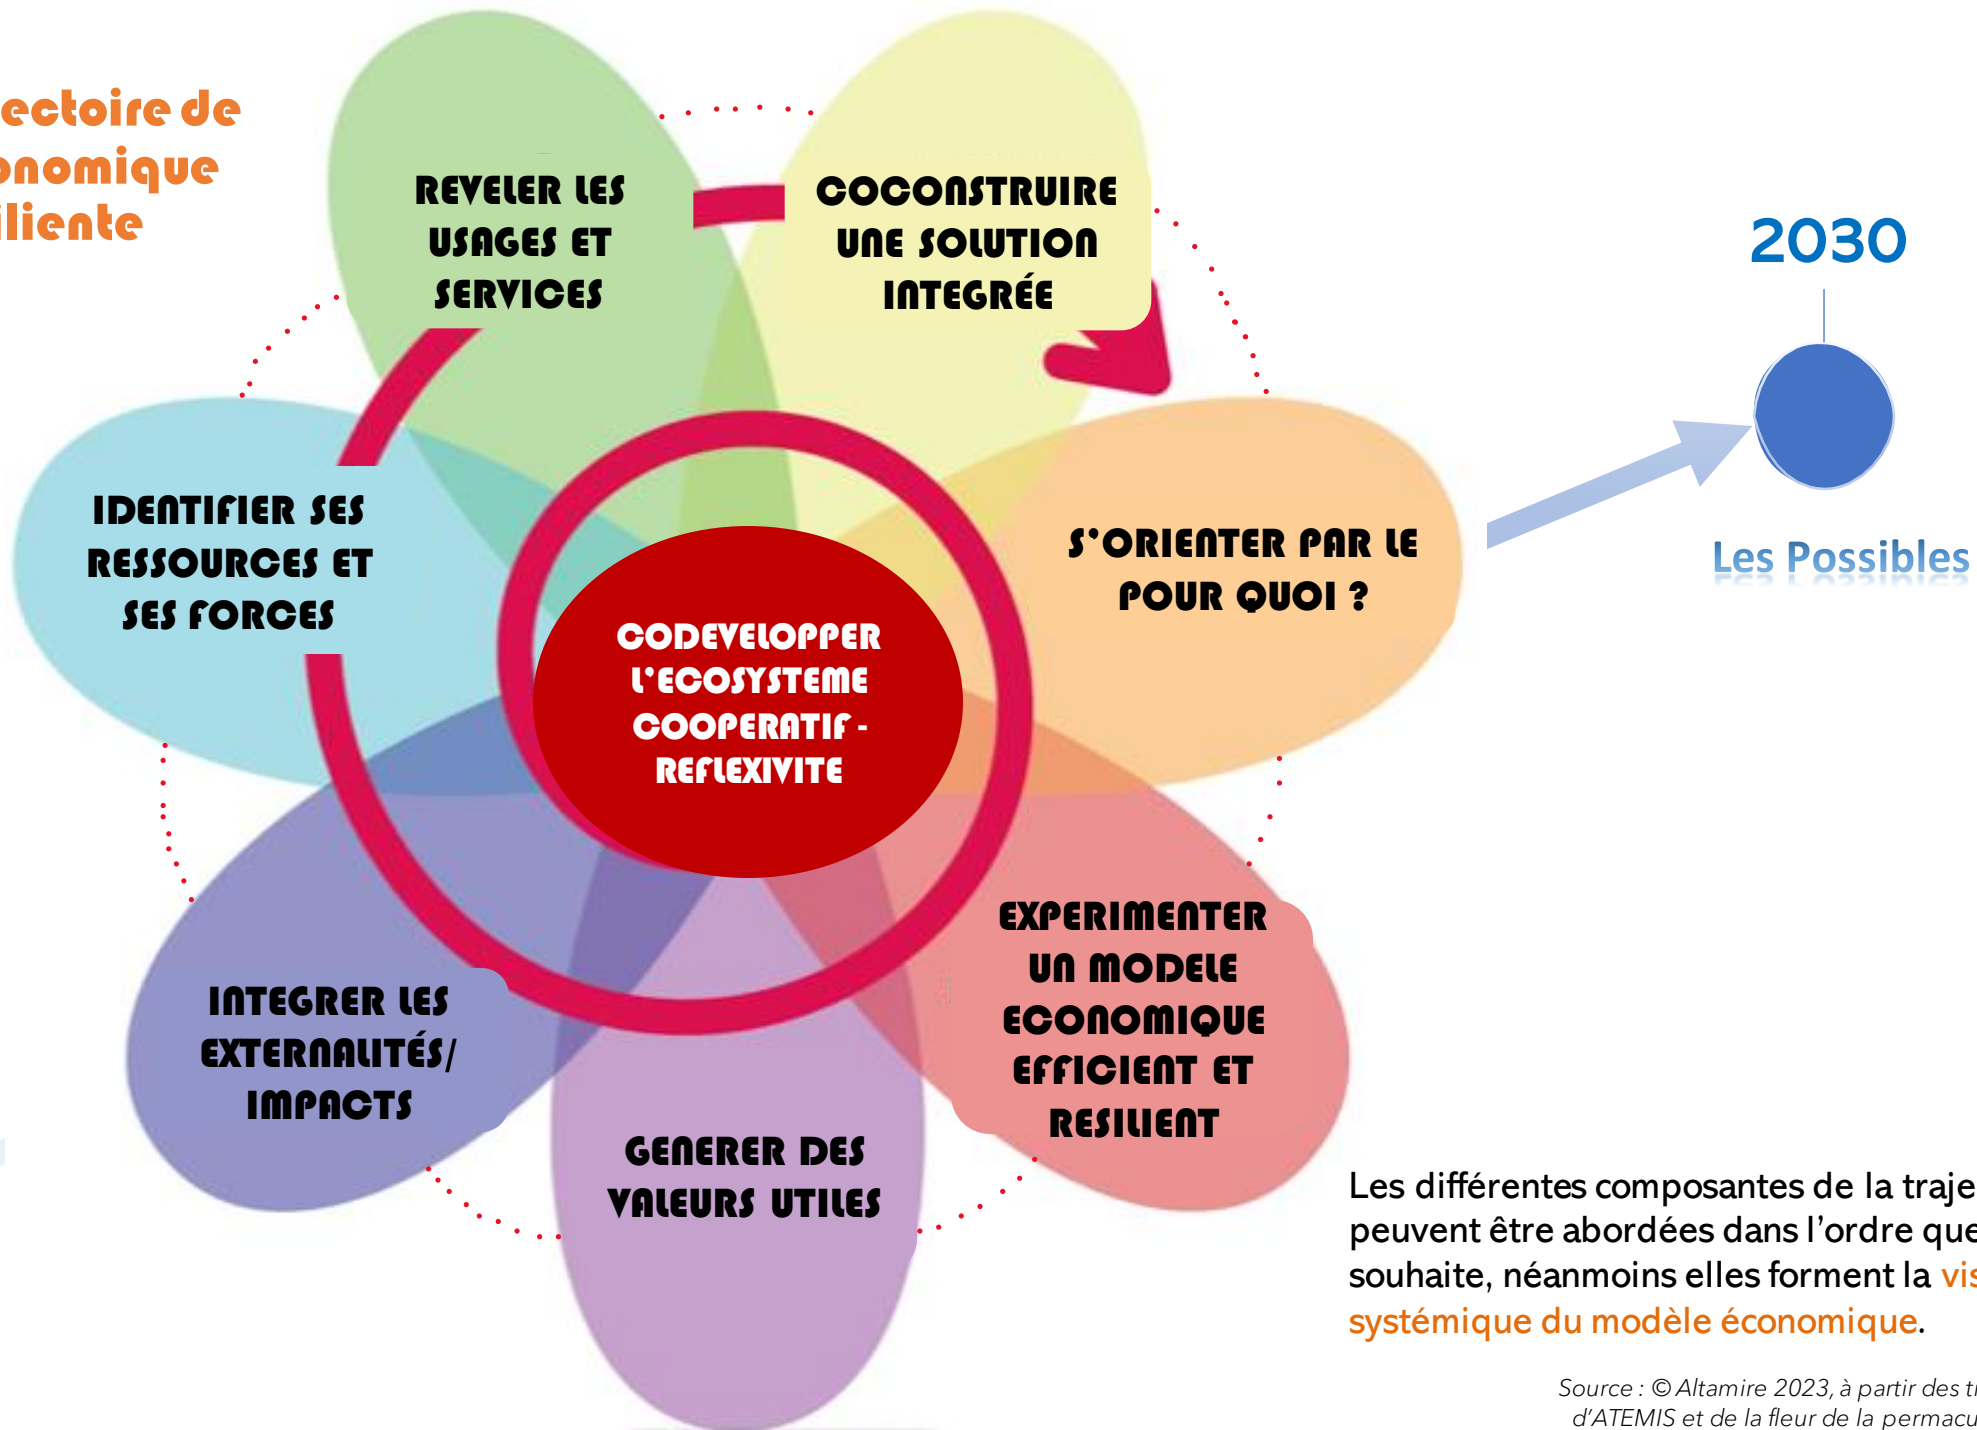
ectoire de
onomique
iliente

REVELER LES USAGES ET SERVICES

COCONSTRUIRE UNE SOLUTION INTEGRÉE

2030

Les Possibles

IDENTIFIER SES RESSOURCES ET SES FORCES

S'ORIENTER PAR LE POUR QUOI ?

CODEVELOPPER L'ECOSYSTEME COOPERATIF - REFLEXIVITE

EXPERIMENTER UN MODELE ECONOMIQUE EFFICIENT ET RESILIENT

INTEGRER LES EXTERNALITÉS/ IMPACTS

GENERER DES VALEURS UTILES

Les différentes composantes de la traje peuvent être abordées dans l'ordre que souhaite, néanmoins elles forment la vis systémique du modèle économique.

Source : © Altamire 2023, à partir des tr d'ATEMIS et de la fleur de la permacu